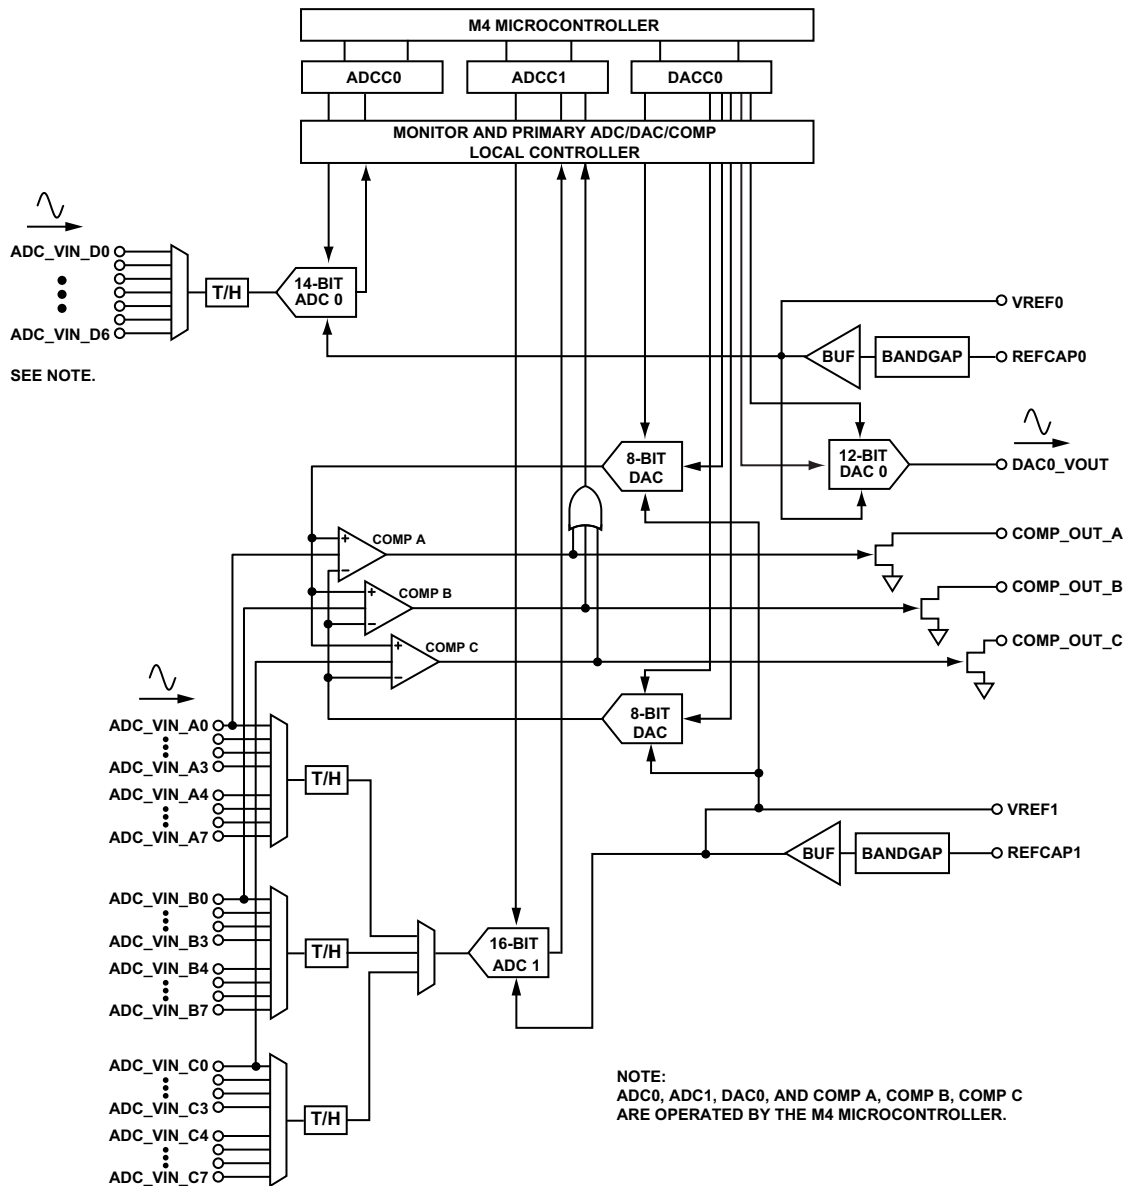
M4 MICROCONTROLLER

ADCC0

ADCC1

DACC0

MONITOR AND PRIMARY ADC/DAC/COMP LOCAL CONTROLLER

ADC_VIN_D0

ADC_VIN_D6

SEE NOTE.

T/H

14-BIT ADC 0

VREF0

BUF

BANDGAP

REFCAP0

8-BIT DAC

12-BIT DAC 0

DAC0_VOUT

COMP A

+

−

COMP_OUT_A

COMP B

+

−

COMP_OUT_B

COMP C

+

−

COMP_OUT_C

ADC_VIN_A0

ADC_VIN_A3

ADC_VIN_A4

ADC_VIN_A7

T/H

8-BIT DAC

VREF1

BUF

BANDGAP

REFCAP1

ADC_VIN_B0

ADC_VIN_B3

ADC_VIN_B4

ADC_VIN_B7

T/H

16-BIT ADC 1

ADC_VIN_C0

ADC_VIN_C3

ADC_VIN_C4

ADC_VIN_C7

T/H

NOTE:
ADC0, ADC1, DAC0, AND COMP A, COMP B, COMP C ARE OPERATED BY THE M4 MICROCONTROLLER.